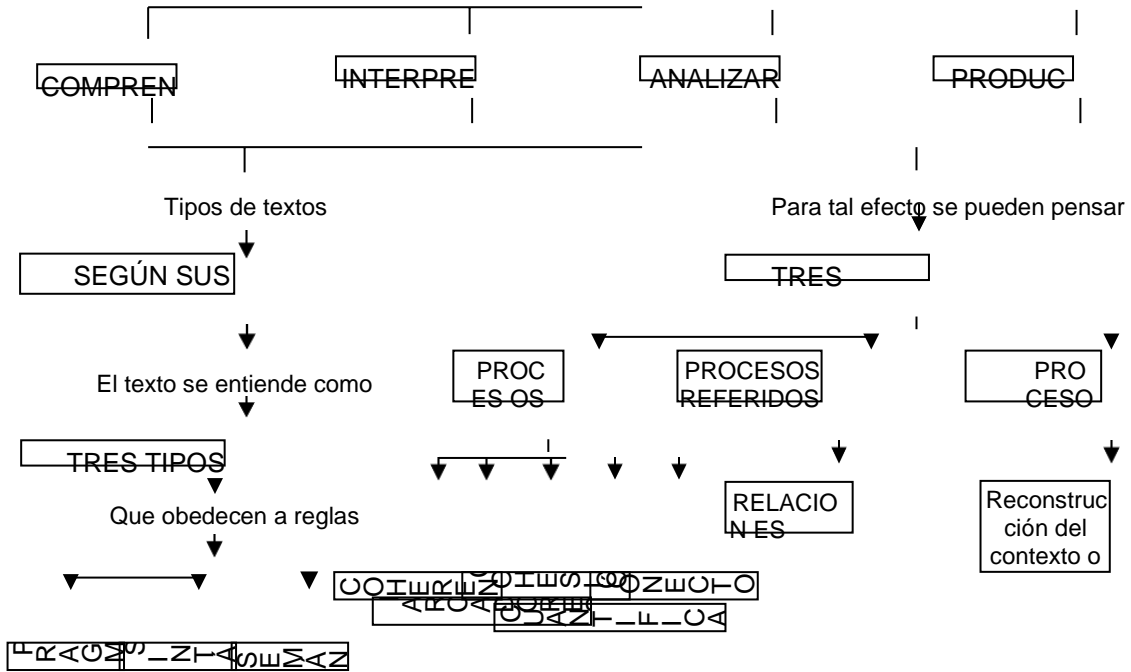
COMPREN

INTERPRE

ANALIZAR

PRODUC

Tipos de textos

Para tal efecto se pueden pensar

SEGÚN SUS

TRES

El texto se entiende como

PROCES OS

PROCESOS REFERIDOS

PRO CESO

TRES TIPOS

RELACIO N ES

Reconstrucción del contexto o

Que obedecen a reglas

COHER

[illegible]

CONECTO

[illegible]

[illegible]

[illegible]

FRAGM

SINTA

SEMAN